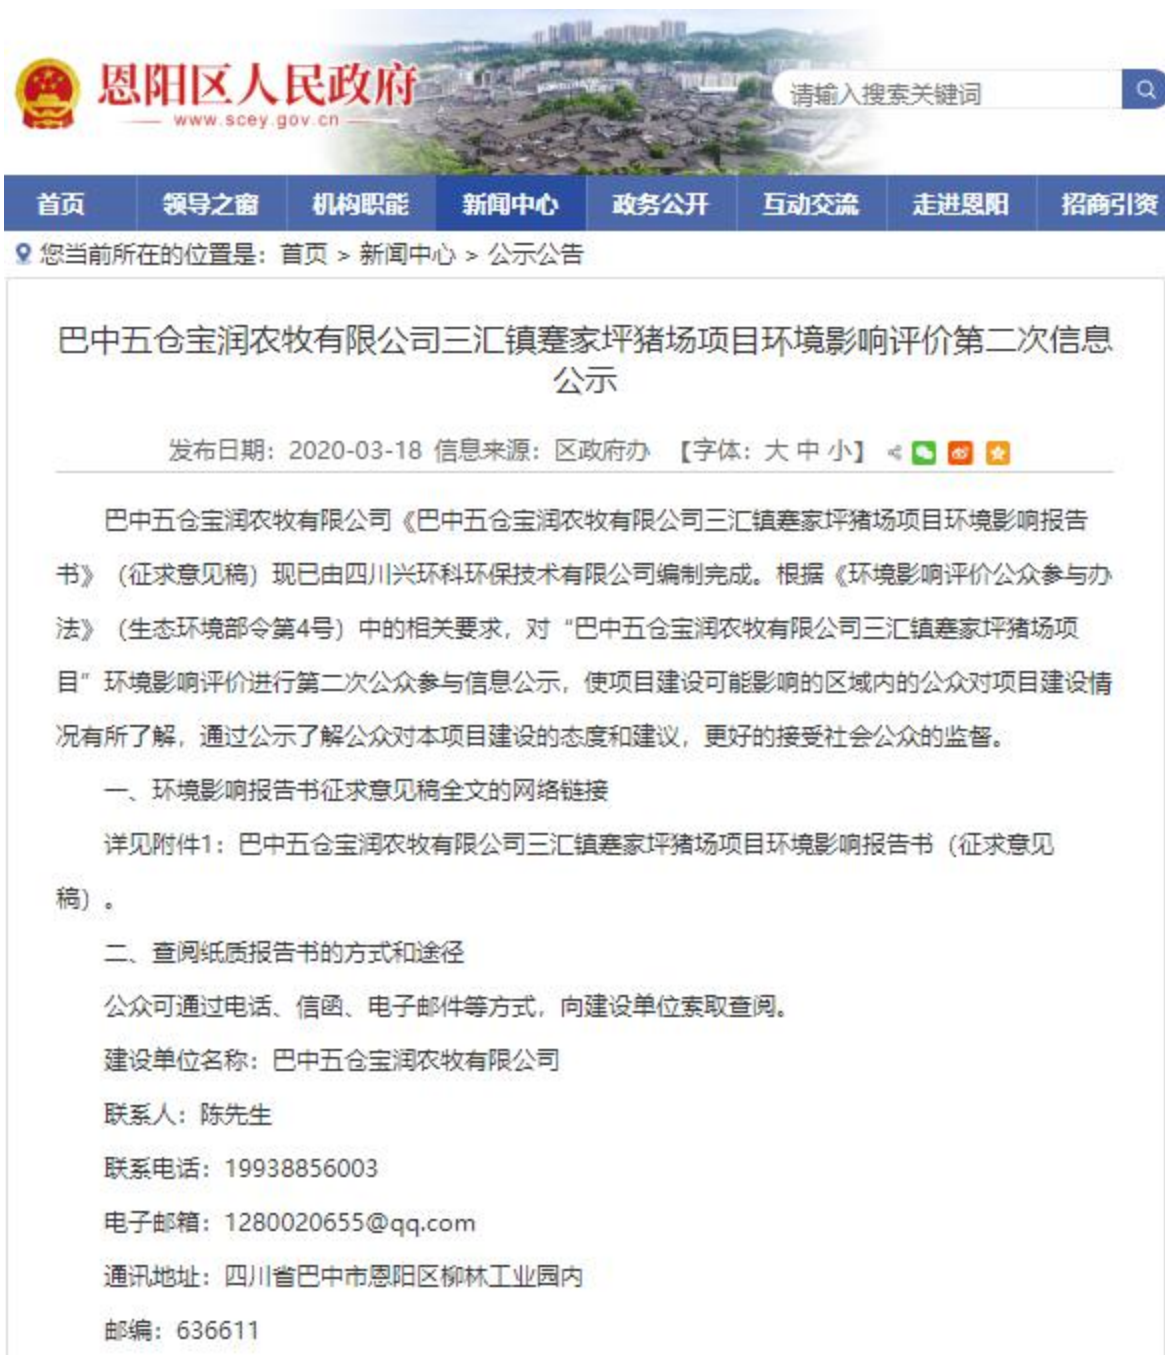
恩阳区人民政府
www.scey.gov.cn

请输入搜索关键词

首页 | 领导之窗 | 机构职能 | 新闻中心 | 政务公开 | 互动交流 | 走进恩阳 | 招商引资

您当前所在的位置是：首页 > 新闻中心 > 公示公告

巴中五仓宝润农牧有限公司三汇镇蹇家坪猪场项目环境影响评价第二次信息公示

发布日期：2020-03-18 信息来源：区政府办 【字体：大 中 小】

巴中五仓宝润农牧有限公司《巴中五仓宝润农牧有限公司三汇镇蹇家坪猪场项目环境影响报告书》（征求意见稿）现已由四川兴环科环保技术有限公司编制完成。根据《环境影响评价公众参与办法》（生态环境部令第4号）中的相关要求，对“巴中五仓宝润农牧有限公司三汇镇蹇家坪猪场项目”环境影响评价进行第二次公众参与信息公示，使项目建设可能影响的区域内的公众对项目建设情况有所了解，通过公示了解公众对本项目建设的态度和建议，更好的接受社会公众的监督。

一、环境影响报告书征求意见稿全文的网络链接

详见附件1：巴中五仓宝润农牧有限公司三汇镇蹇家坪猪场项目环境影响报告书（征求意见稿）。

二、查阅纸质报告书的方式和途径

公众可通过电话、信函、电子邮件等方式，向建设单位索取查阅。

建设单位名称：巴中五仓宝润农牧有限公司

联系人：陈先生

联系电话：19938856003

电子邮箱：1280020655@qq.com

通讯地址：四川省巴中市恩阳区柳林工业园内

邮编：636611